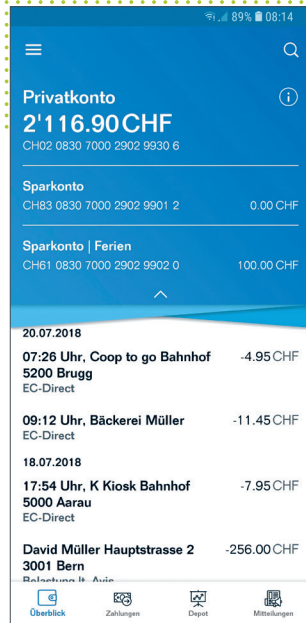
89% 08:14

Privatkonto
2'116.90 CHF
CH02 0830 7000 2902 9930 6

Sparkonto
CH83 0830 7000 2902 9901 2
0.00 CHF

Sparkonto | Ferien
CH61 0830 7000 2902 9902 0
100.00 CHF

20.07.2018

07:26 Uhr, Coop to go Bahnhof 5200 Brugg
EC-Direct
-4.95 CHF

09:12 Uhr, Bäckerei Müller
EC-Direct
-11.45 CHF

18.07.2018

17:54 Uhr, K Kiosk Bahnhof 5000 Aarau
EC-Direct
-7.95 CHF

David Müller Hauptstrasse 2 3001 Bern
Belastung lt. Avis
-256.00 CHF

Überblick
Zahlungen
Depot
Mitteilungen